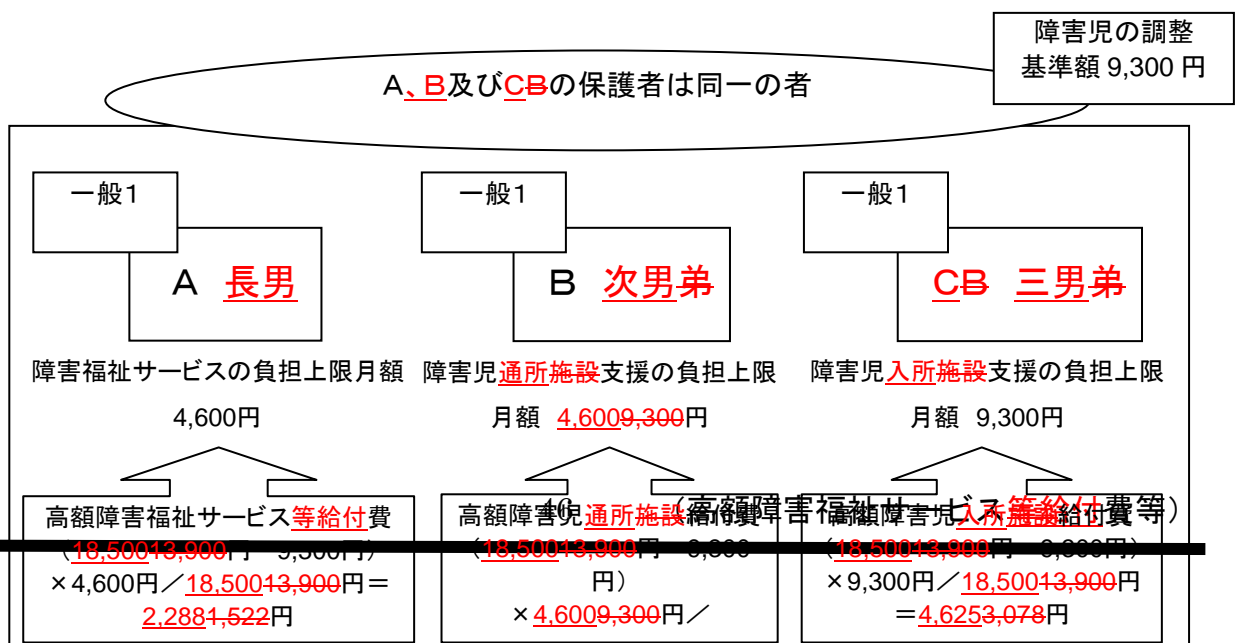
障害児の調整
基準額 9,300 円

A、B及びCBの保護者は同一の者

一般1

A 長男

障害福祉サービスの負担上限月額
4,600円

高額障害福祉サービス等給付費
（18,50013,900円 − 9,300円）
×4,600円／18,50013,900円＝
2,2881,522円

一般1

B 次男弟

障害児通所施設支援の負担上限
月額 4,6009,300円

46 （高額障害福祉サービス等給付費等）

高額障害児通所施設給付費
（18,50013,900円 − 9,300
円）
×4,6009,300円／

一般1

CB 三男弟

障害児入所施設支援の負担上限
月額 9,300円

高額障害児入所施設給付費
（18,50013,900円 − 9,300円）
×9,300円／18,50013,900円
＝4,6253,078円